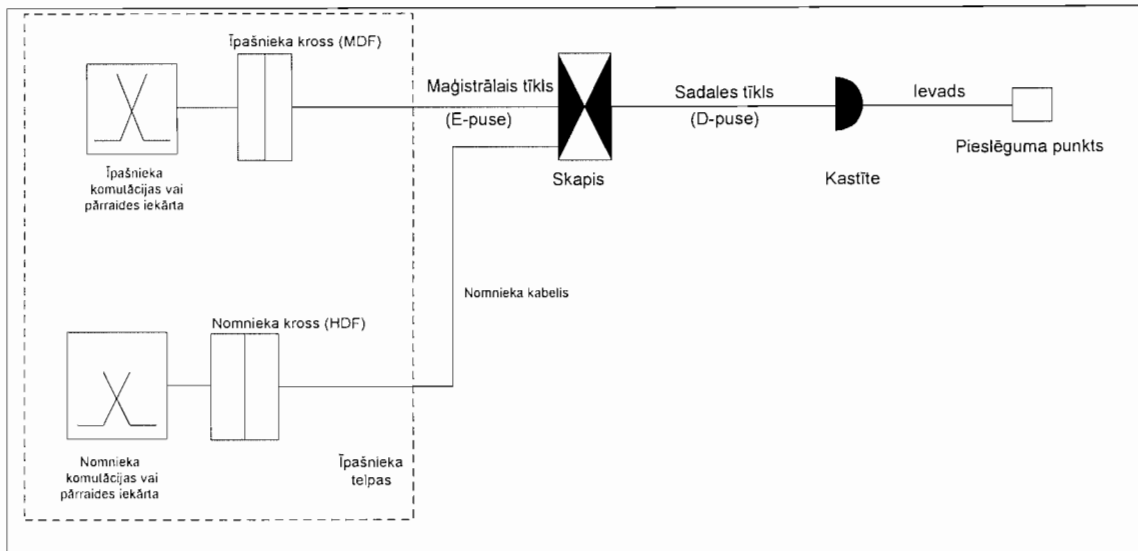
Īpašnieka kross (MDF)

Īpašnieka komutācijas vai pārraides iekārta

Maģistrālais tīkls
(E-puse)

Skapis

Sadales tīkls
(D-puse)

Kastīte

Ievads

Pieslēguma punkts

Nomnieka kabelis

Nomnieka kross (HDF)

Nomnieka komutācijas vai pārraides iekārta

Īpašnieka telpas